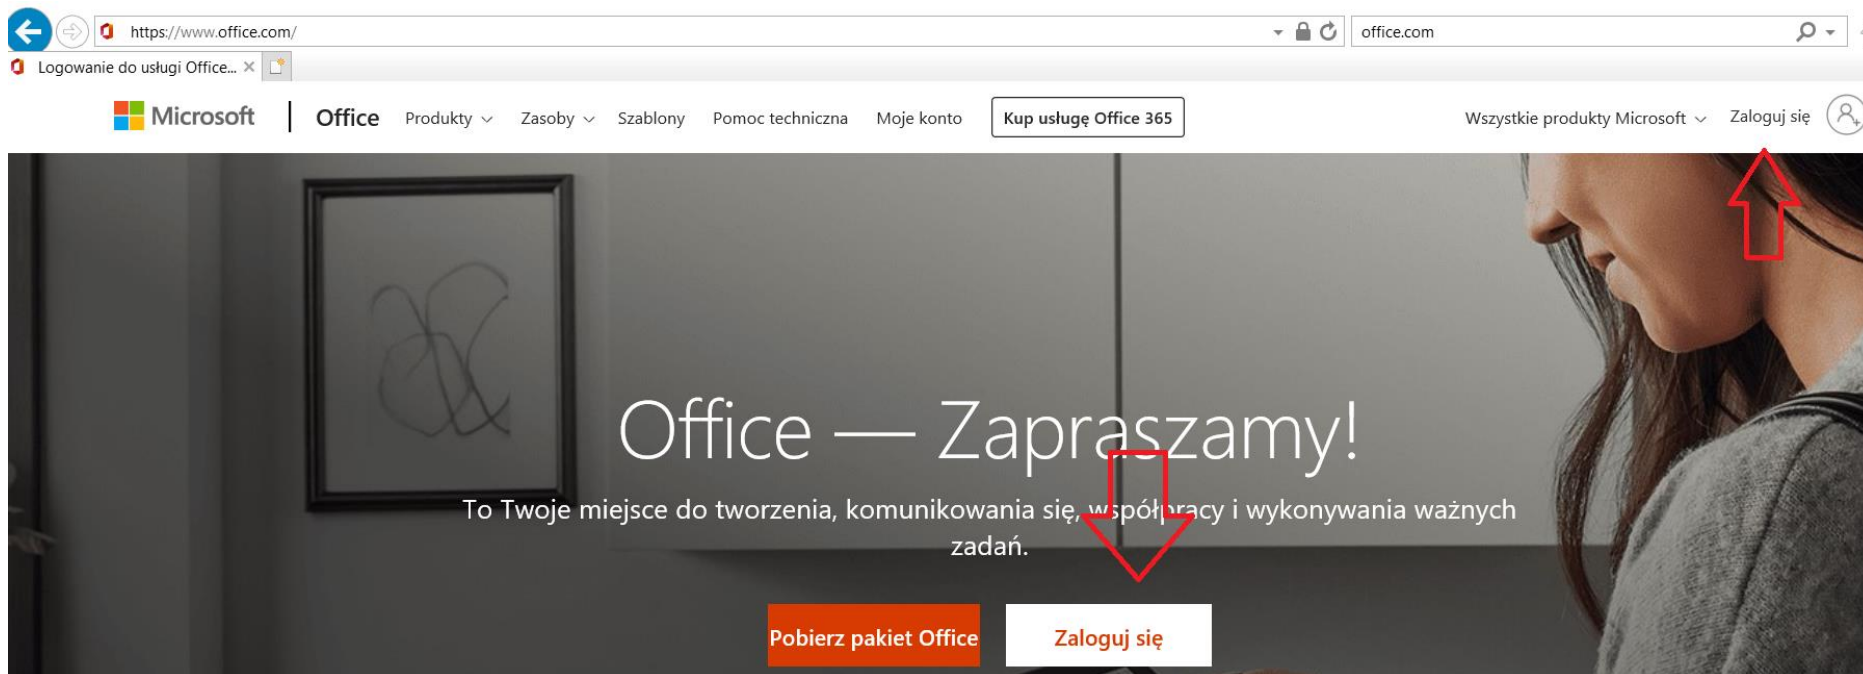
https://www.office.com/

office.com

Logowanie do usługi Office... ×

Microsoft | Office Produkty Zasoby Szablony Pomoc techniczna Moje konto Kup usługę Office 365 Wszystkie produkty Microsoft Zaloguj się

Office — Zapraszamy!

To Twoje miejsce do tworzenia, komunikowania się, współpracy i wykonywania ważnych zadań.

Pobierz pakiet Office Zaloguj się